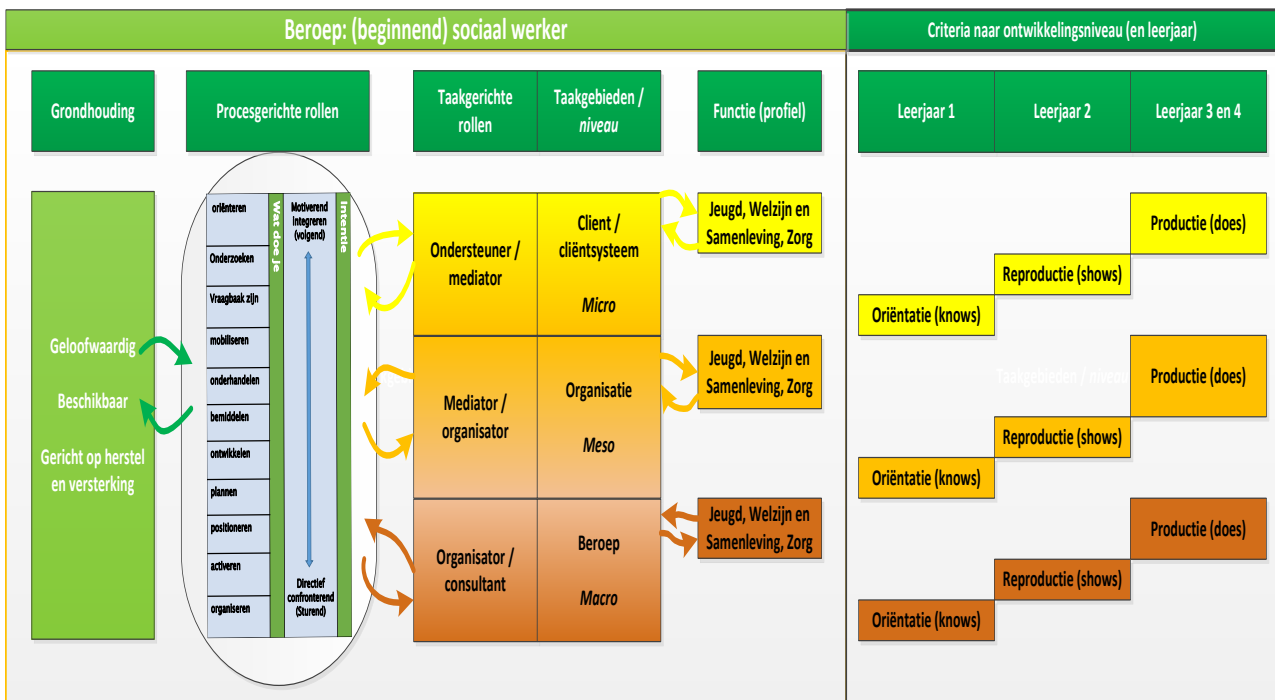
Beroep: (beginnend) sociaal werker

Criteria naar ontwikkelingsniveau (en leerjaar)

Grondhouding

Procesgerichte rollen

Taakgerichte rollen

Taakgebieden / *niveau*

Functie (profiel)

Leerjaar 1

Leerjaar 2

Leerjaar 3 en 4

Geloofwaardig

Beschikbaar

Gericht op herstel en versterking

oriënteren
Onderzoeken
Vraagbaak zijn
mobiliseren
onderhandelen
bemiddelen
ontwikkelen
plannen
positioneren
activeren
organiseren

Wat doe je

Motiverend Integreren (volgend)

Directief confronterend (Sturend)

Intentie

Ondersteuner / mediator

Client / cliëntsysteem

*Micro*

Mediator / organisator

Organisatie

*Meso*

Organisator / consultant

Beroep

*Macro*

Jeugd, Welzijn en Samenleving, Zorg

Jeugd, Welzijn en Samenleving, Zorg

Jeugd, Welzijn en Samenleving, Zorg

Productie (does)

Reproductie (shows)

Oriëntatie (knows)

Taakgebieden / niveau

Productie (does)

Reproductie (shows)

Oriëntatie (knows)

Productie (does)

Reproductie (shows)

Oriëntatie (knows)